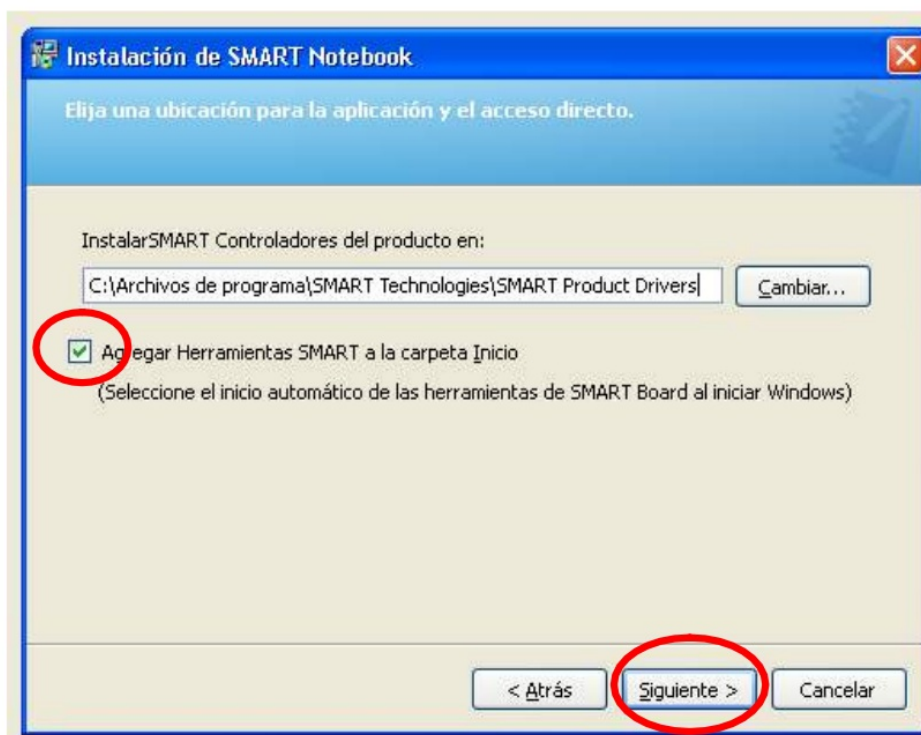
Instalación de SMART Notebook

Elija una ubicación para la aplicación y el acceso directo.

InstalarSMART Controladores del producto en:

C:\Archivos de programa\SMART Technologies\SMART Product Drivers

Cambiar...

Agregar Herramientas SMART a la carpeta Inicio

(Seleccione el inicio automático de las herramientas de SMART Board al iniciar Windows)

< Atrás

Siguiente >

Cancelar